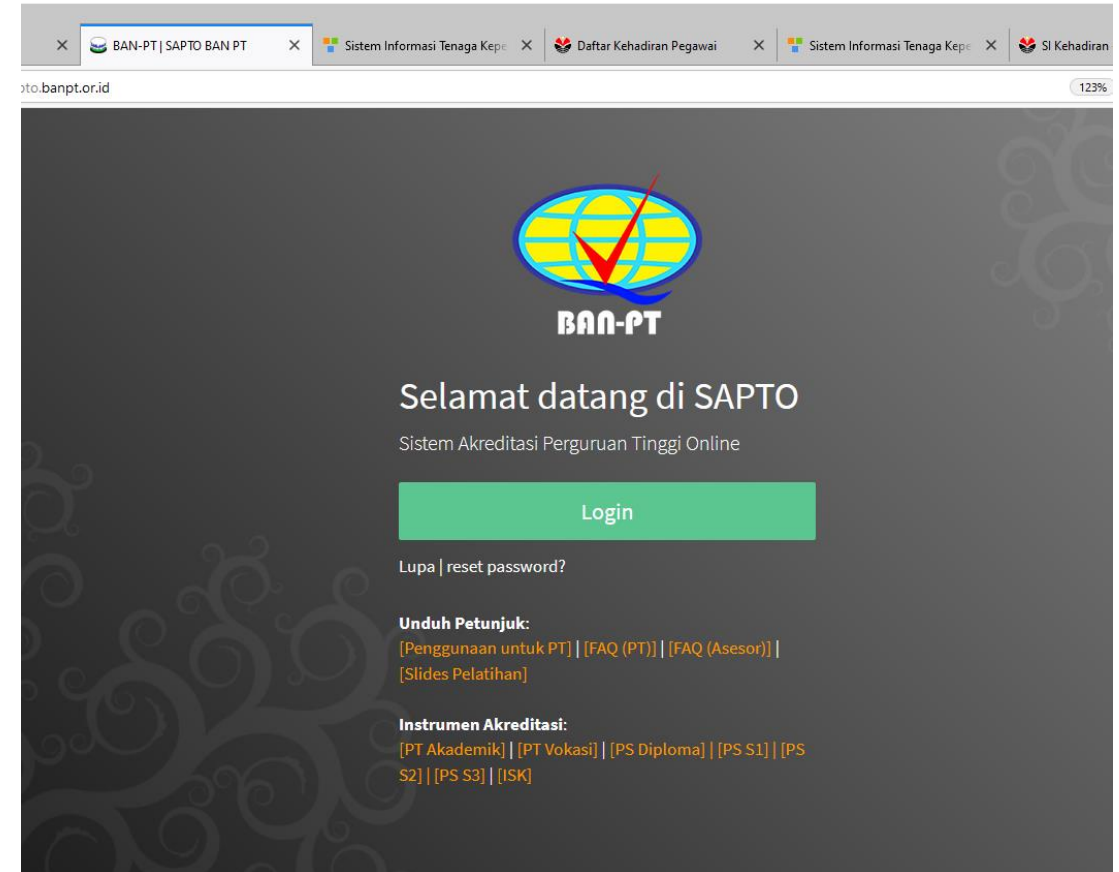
BAN-PT | SAPTO BAN PT
Sistem Informasi Tenaga Kepe
Daftar Kehadiran Pegawai
Sistem Informasi Tenaga Kepe
SI Kehadiran

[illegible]to.banpt.or.id
123%

BAN-PT

Selamat datang di SAPTO

Sistem Akreditasi Perguruan Tinggi Online

Login

Lupa | reset password?

Unduh Petunjuk:
[Penggunaan untuk PT] | [FAQ (PT)] | [FAQ (Asesor)] | [Slides Pelatihan]

Instrumen Akreditasi:
[PT Akademik] | [PT Vokasi] | [PS Diploma] | [PS S1] | [PS S2] | [PS S3] | [ISK]